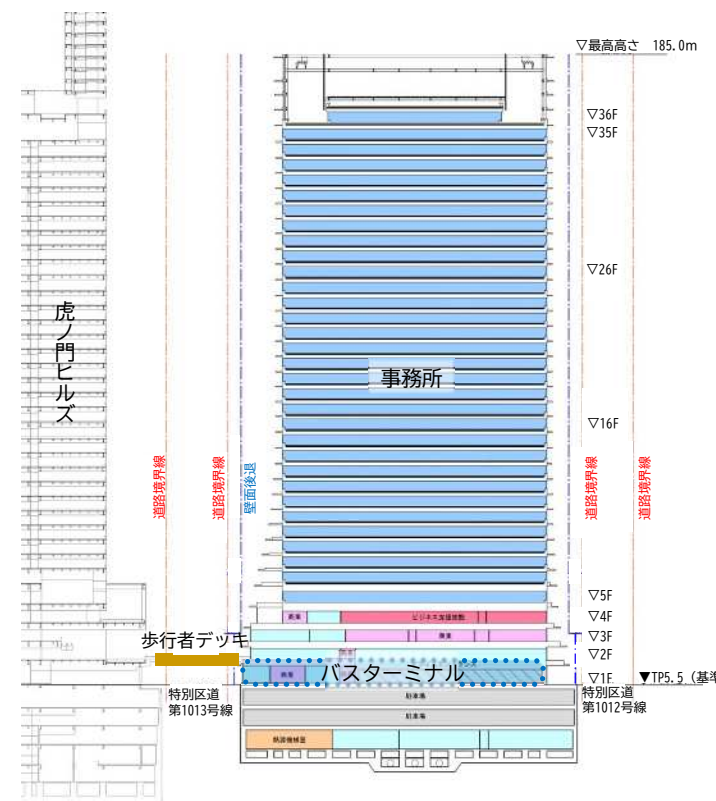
▽最高高さ 185.0m

▽36F
▽35F
▽26F
▽16F
▽5F
▽4F
▽3F
▽2F
▽1F
▼TP5.5（基準

虎ノ門ヒルズ

事務所

道路境界線
道路境界線
壁面後退
道路境界線
道路境界線

商業
ビジネス支援施設
商業

歩行者デッキ

バスターミナル
商業

駐車場
駐車場
熱源機械室

特別区道
第1013号線

特別区道
第1012号線